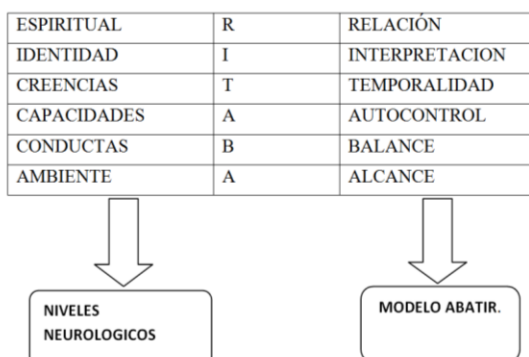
| ESPIRITUAL | R | RELACIÓN |
|---|---|---|
| IDENTIDAD | I | INTERPRETACION |
| CREENCIAS | T | TEMPORALIDAD |
| CAPACIDADES | A | AUTOCONTROL |
| CONDUCTAS | B | BALANCE |
| AMBIENTE | A | ALCANCE |

NIVELES NEUROLOGICOS

MODELO ABATIR.